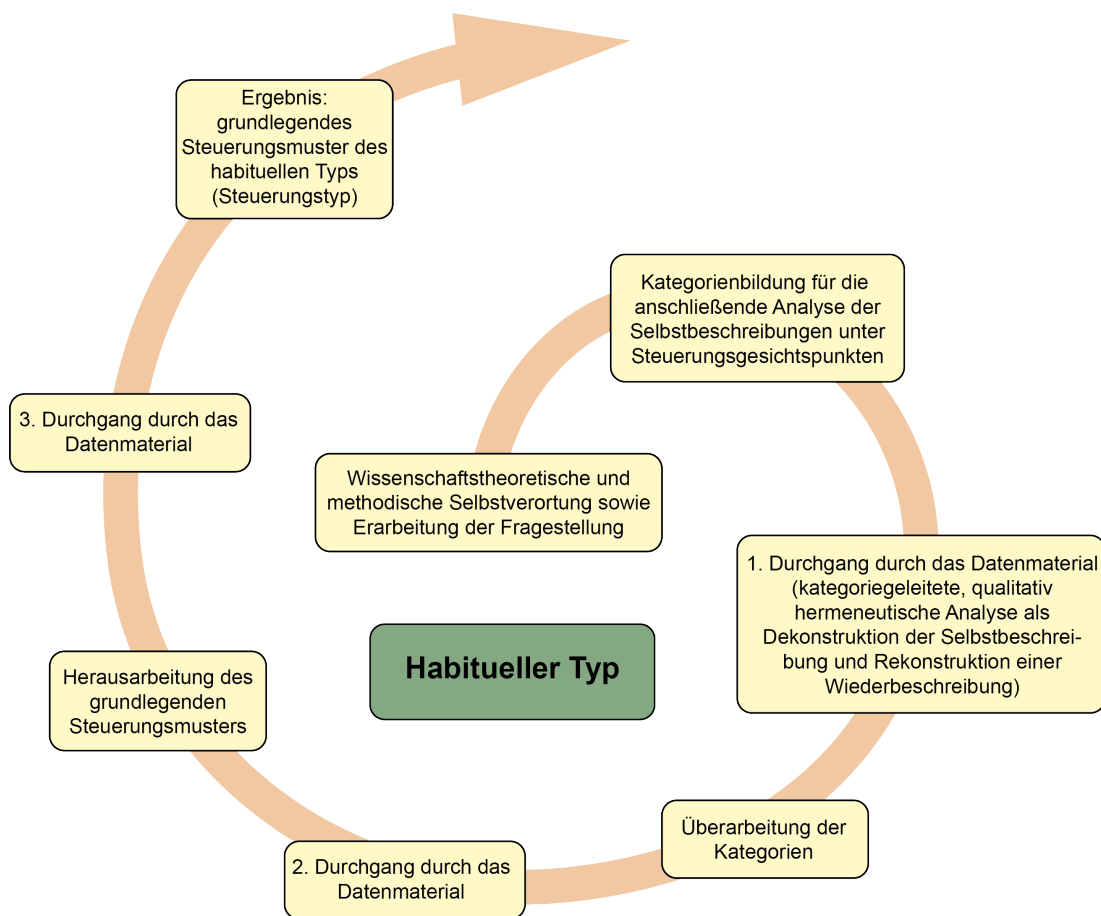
Wissenschaftstheoretische und methodische Selbstverortung sowie Erarbeitung der Fragestellung

Kategorienbildung für die anschließende Analyse der Selbstbeschreibungen unter Steuerungsgesichtspunkten

1. Durchgang durch das Datenmaterial (kategoriegeleitete, qualitativ hermeneutische Analyse als Dekonstruktion der Selbstbeschreibung und Rekonstruktion einer Wiederbeschreibung)

Überarbeitung der Kategorien

2. Durchgang durch das Datenmaterial

Herausarbeitung des grundlegenden Steuerungsmusters

3. Durchgang durch das Datenmaterial

Ergebnis: grundlegendes Steuerungsmuster des habituellen Typs (Steuerungstyp)

Habitueller Typ